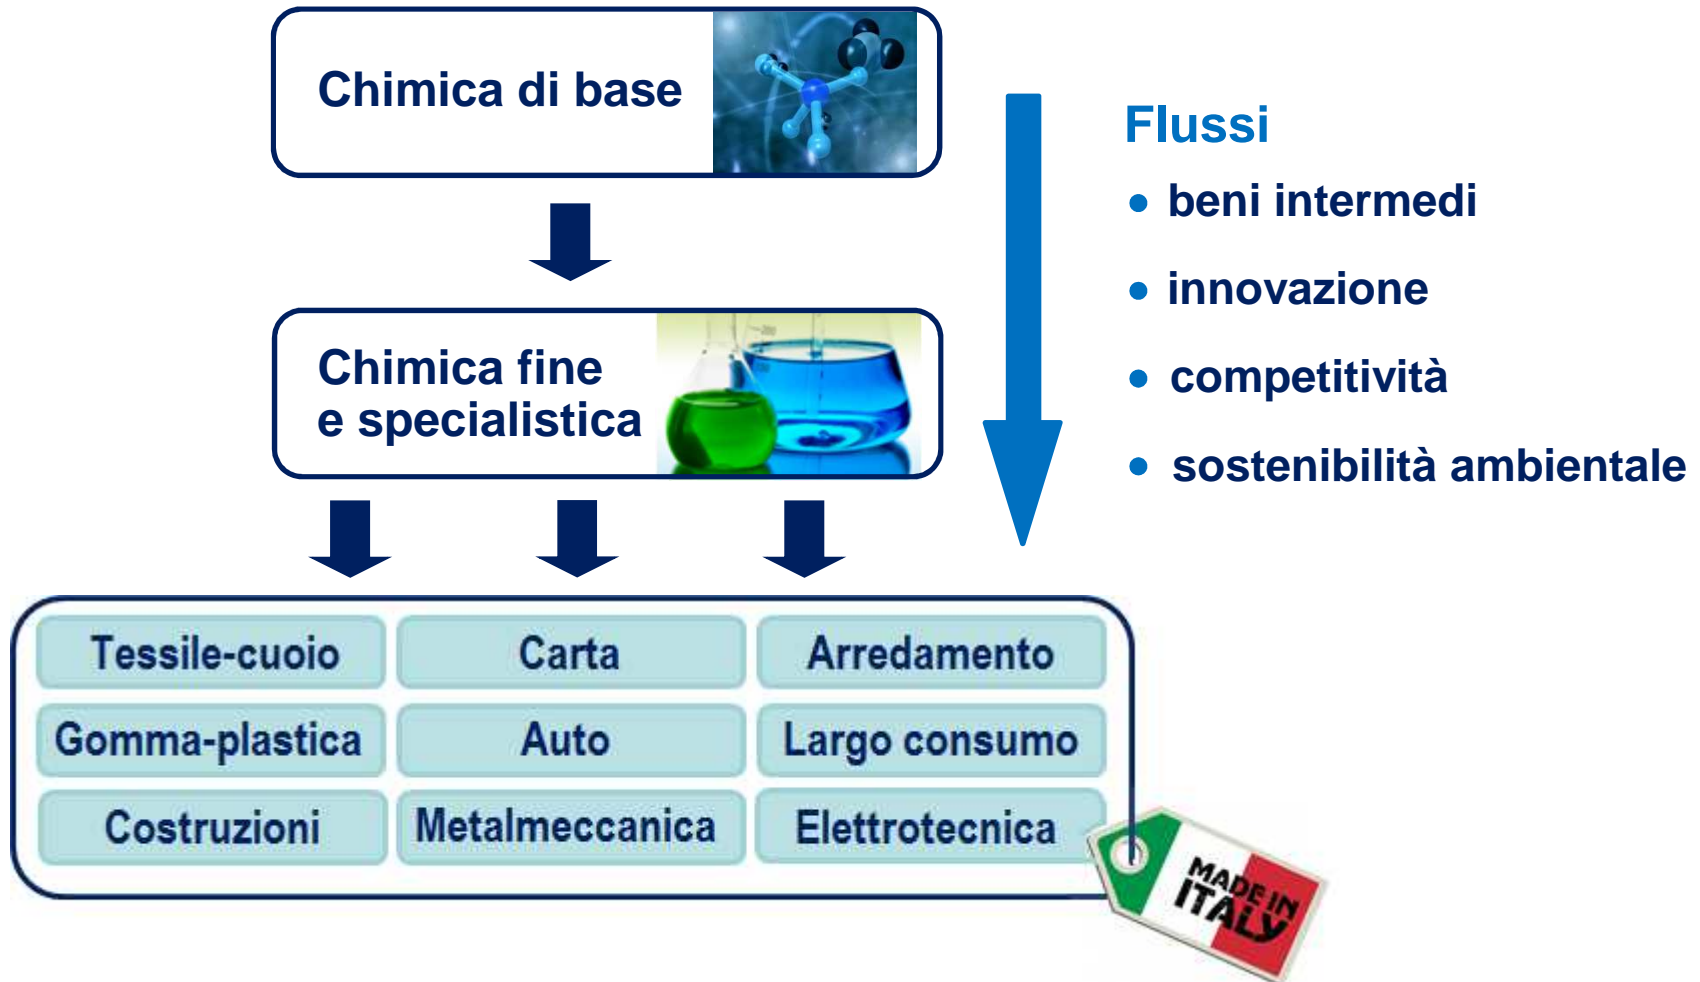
Chimica di base

Chimica fine e specialistica

Flussi
- beni intermedi
- innovazione
- competitività
- sostenibilità ambientale

| Tessile-cuoio | Carta | Arredamento |
|---|---|---|
| Gomma-plastica | Auto | Largo consumo |
| Costruzioni | Metalmeccanica | Elettrotecnica |

MADE IN ITALY